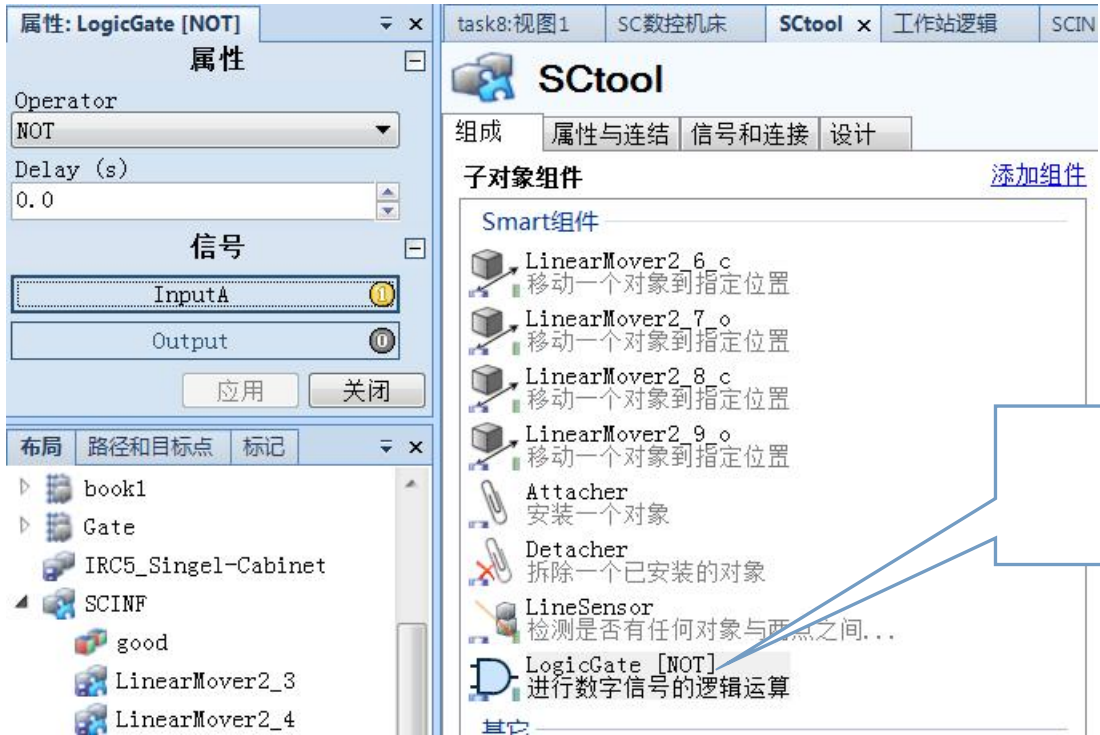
属性: LogicGate [NOT]

属性

Operator

NOT

Delay (s)

0.0

信号

InputA 1

Output 0

应用 关闭

布局 路径和目标点 标记

book1

Gate

IRC5_Singel-Cabinet

SCINF

good

LinearMover2_3

LinearMover2_4

task8:视图1 SC数控机床 SCtool × 工作站逻辑 SCIN

SCtool

组成 属性与连结 信号和连接 设计

子对象组件 添加组件

Smart组件

LinearMover2_6_c
移动一个对象到指定位置

LinearMover2_7_o
移动一个对象到指定位置

LinearMover2_8_c
移动一个对象到指定位置

LinearMover2_9_o
移动一个对象到指定位置

Attacher
安装一个对象

Detacher
拆除一个已安装的对象

LineSensor
检测是否有任何对象与两点之间...

LogicGate [NOT]
进行数字信号的逻辑运算

其它